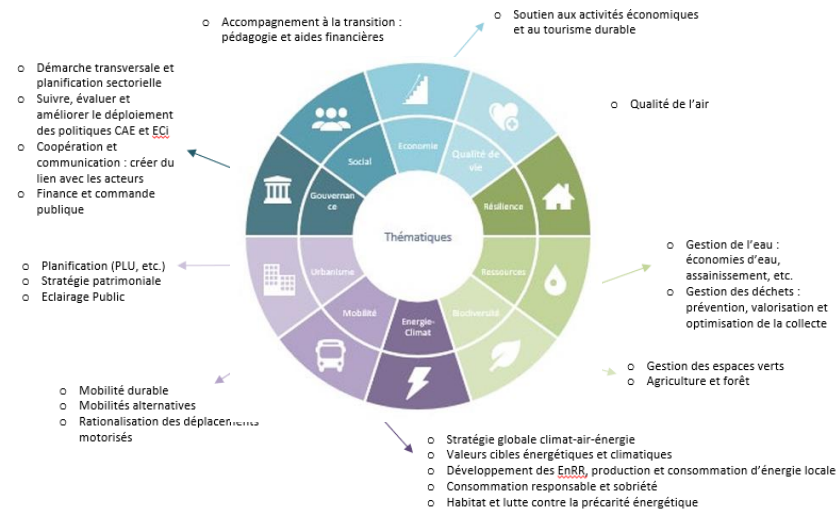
- Accompagnement à la transition : pédagogie et aides financières
- Soutien aux activités économiques et au tourisme durable
- Démarche transversale et planification sectorielle
- Suivre, évaluer et améliorer le déploiement des politiques CAE et ECi
- Coopération et communication : créer du lien avec les acteurs
- Finance et commande publique
- Qualité de l'air

Social
Economie
Qualité de vie
Gouvernance
Résilience
Thématiques
Urbanisme
Ressources
Mobilité
Energie-Climat
Biodiversité

- Planification (PLU, etc.)
- Stratégie patrimoniale
- Eclairage Public
- Gestion de l'eau : économies d'eau, assainissement, etc.
- Gestion des déchets : prévention, valorisation et optimisation de la collecte
- Gestion des espaces verts
- Agriculture et forêt
- Mobilité durable
- Mobilités alternatives
- Rationalisation des déplacements motorisés
- Stratégie globale climat-air-énergie
- Valeurs cibles énergétiques et climatiques
- Développement des EnRR, production et consommation d'énergie locale
- Consommation responsable et sobriété
- Habitat et lutte contre la précarité énergétique